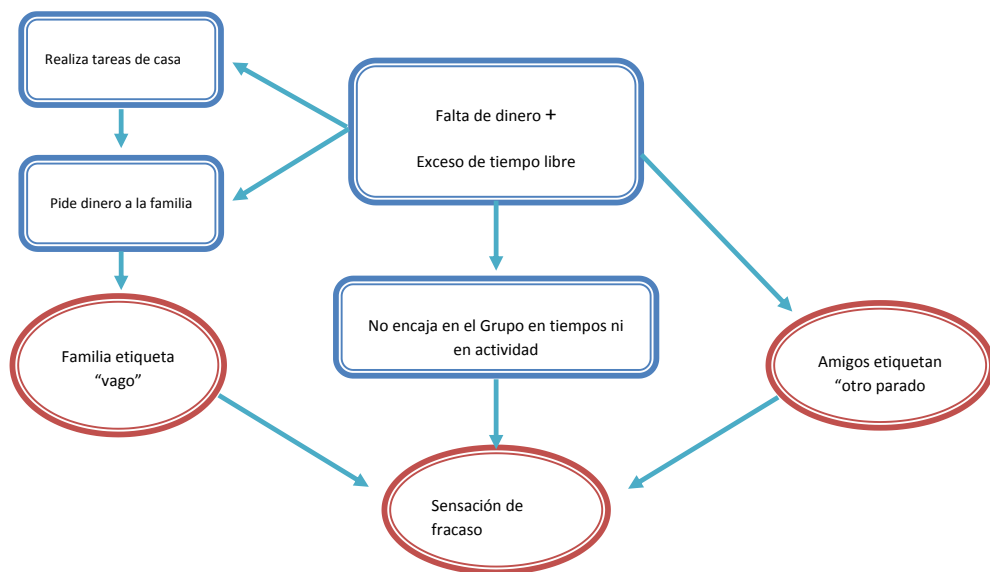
Realiza tareas de casa

Falta de dinero +

Exceso de tiempo libre

Pide dinero a la familia

No encaja en el Grupo en tiempos ni en actividad

Familia etiqueta “vago”

Amigos etiquetan “otro parado

Sensación de fracaso